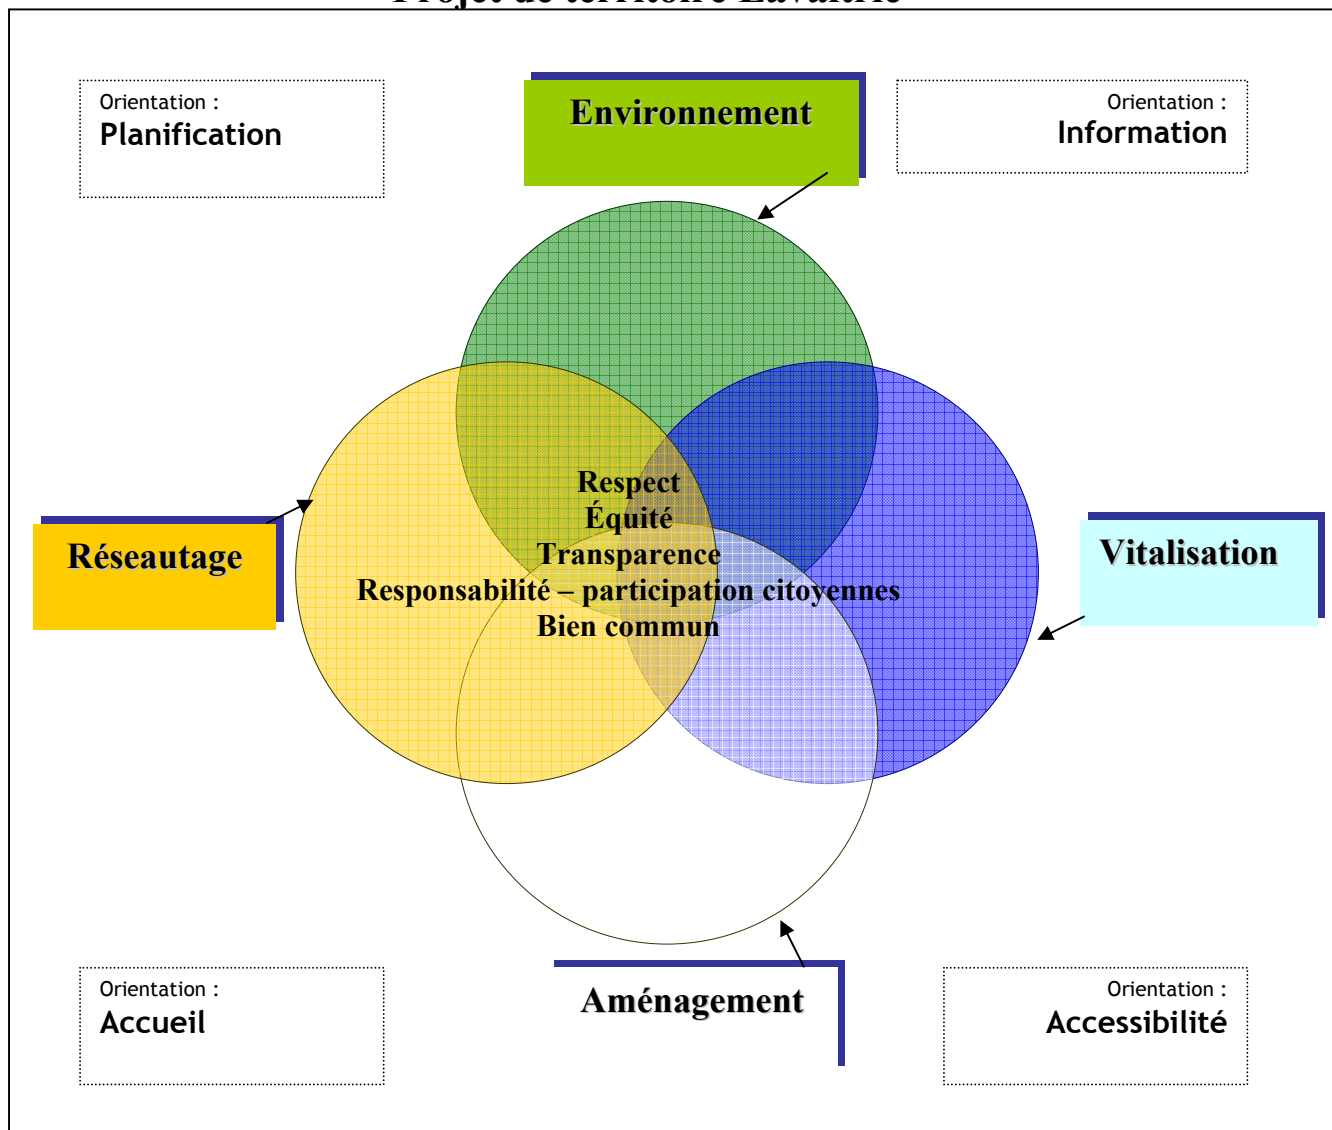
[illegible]

Orientation :
Planification

Environnement

Orientation :
Information

Respect
Équité
Transparence
Responsabilité – participation citoyennes
Bien commun

Réseautage

Vitalisation

Aménagement

Orientation :
Accueil

Orientation :
Accessibilité